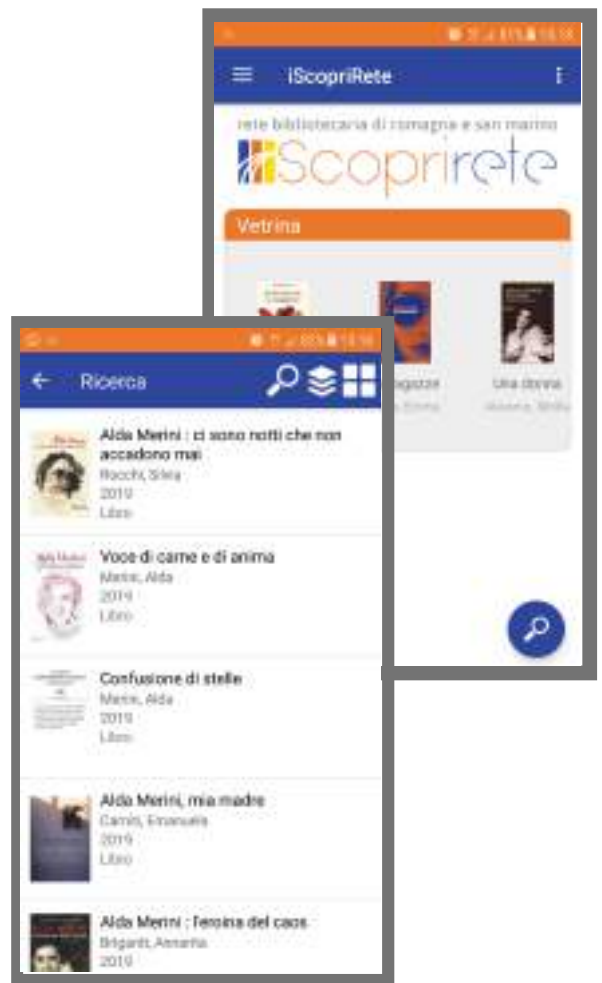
iScopriRete

rete bibliotecaria di romagna e san marino

iScoprirete

Vetrina

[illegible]agazzre

Una donna

Ricerca

Alda Merini : ci sono notti che non accadono mai
Rocchi, Silvia
2019
Libro

Voce di carne e di anima
Merini, Alda
2019
Libro

Confusione di stelle
Merini, Alda
2019
Libro

Alda Merini, mia madre
Carniti, Emanuela
2019
Libro

Alda Merini : l'eroina del caos
Brigandì, Annarita
2019